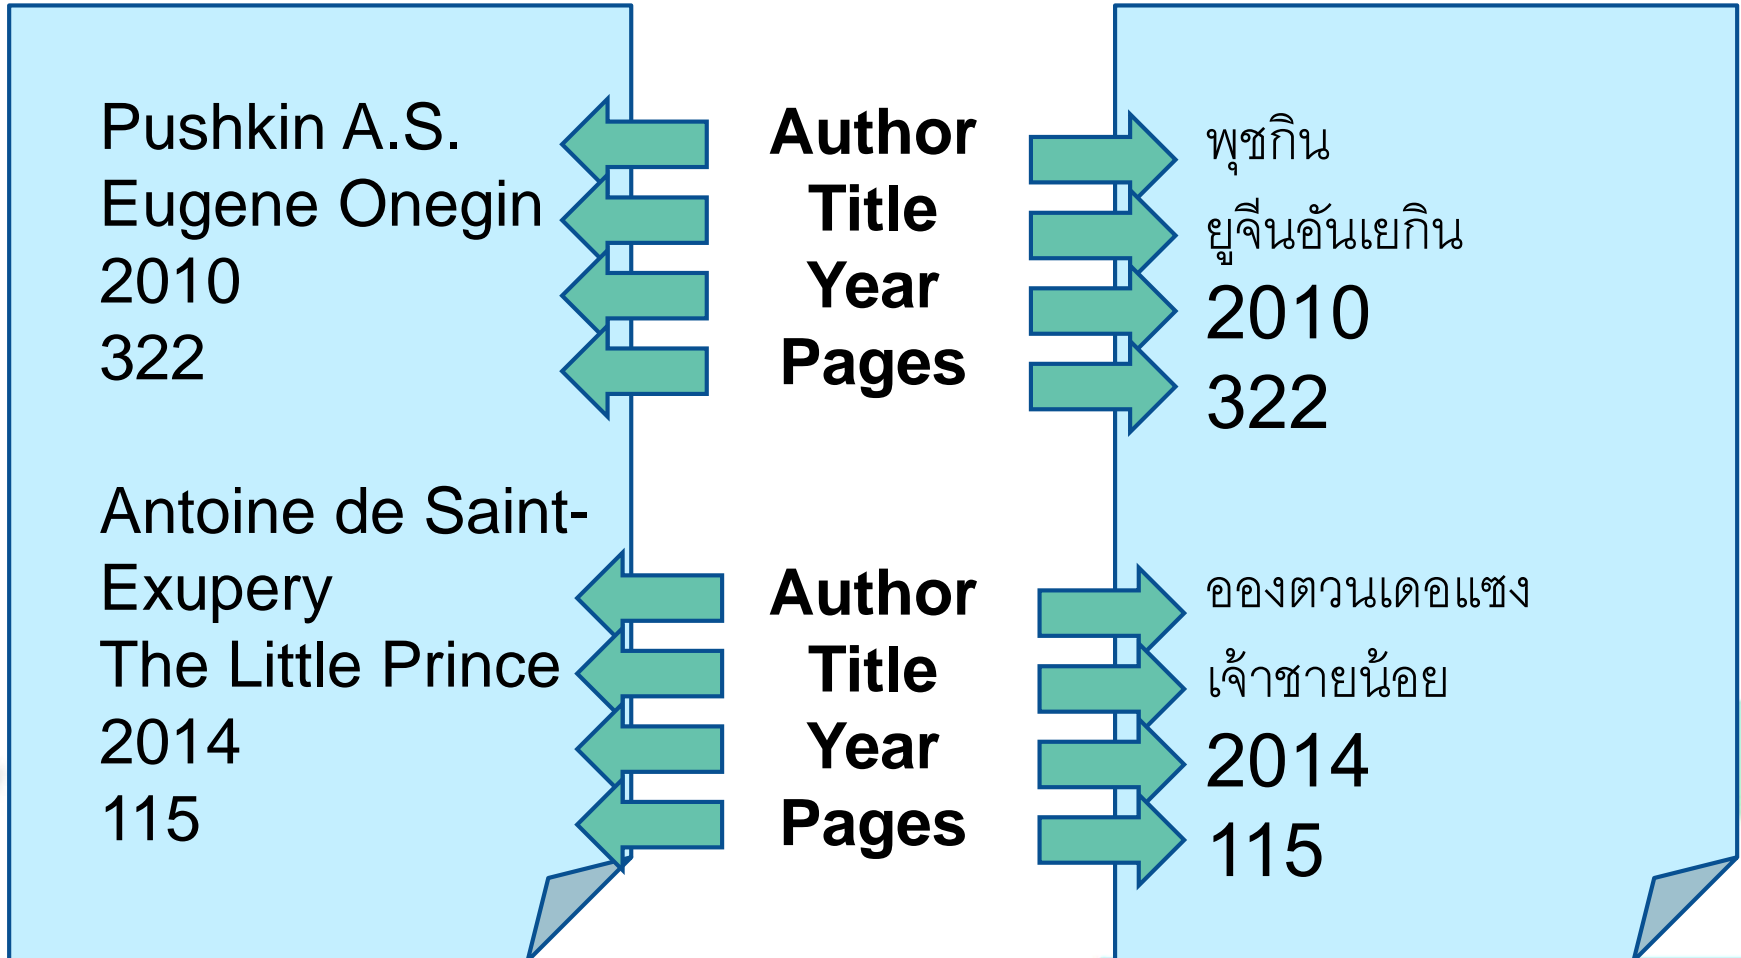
Pushkin A.S.
Eugene Onegin
2010
322

Antoine de Saint-Exupery
The Little Prince
2014
115

Author
Title
Year
Pages

Author
Title
Year
Pages

พุชกิน
ยูจีนอันเยกิน
2010
322

อองตวนเดอแซง
เจ้าชายน้อย
2014
115